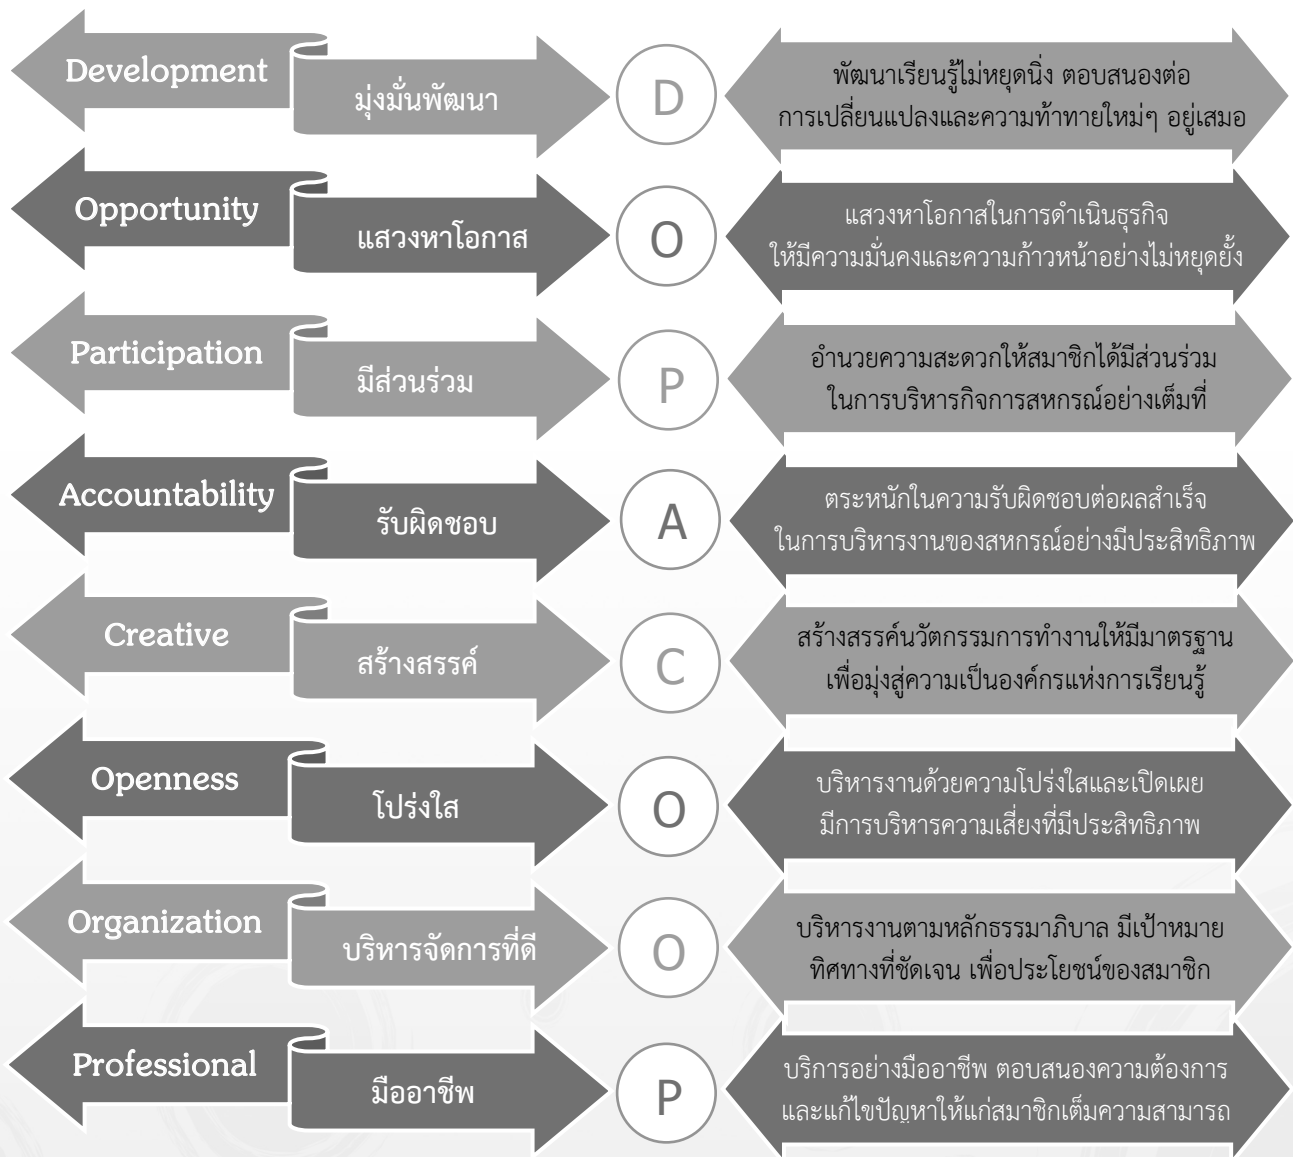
Development
มุ่งมั่นพัฒนา
D
พัฒนาเรียนรู้ไม่หยุดนิ่ง ตอบสนองต่อการเปลี่ยนแปลงและความท้าทายใหม่ๆ อยู่เสมอ

Opportunity
แสวงหาโอกาส
O
แสวงหาโอกาสในการดำเนินธุรกิจ ให้มีความมั่นคงและความก้าวหน้าอย่างไม่หยุดยั้ง

Participation
มีส่วนร่วม
P
อำนวยความสะดวกให้สมาชิกได้มีส่วนร่วม ในการบริหารกิจการสหกรณ์อย่างเต็มที่

Accountability
รับผิดชอบ
A
ตระหนักในความรับผิดชอบต่อผลสำเร็จ ในการบริหารงานของสหกรณ์อย่างมีประสิทธิภาพ

Creative
สร้างสรรค์
C
สร้างสรรค์นวัตกรรมการทำงานให้มีมาตรฐาน เพื่อมุ่งสู่ความเป็นองค์กรแห่งการเรียนรู้

Openness
โปร่งใส
O
บริหารงานด้วยความโปร่งใสและเปิดเผย มีการบริหารความเสี่ยงที่มีประสิทธิภาพ

Organization
บริหารจัดการที่ดี
O
บริหารงานตามหลักธรรมาภิบาล มีเป้าหมาย ทิศทางที่ชัดเจน เพื่อประโยชน์ของสมาชิก

Professional
มืออาชีพ
P
บริการอย่างมืออาชีพ ตอบสนองความต้องการ และแก้ไขปัญหาให้แก่สมาชิกเต็มความสามารถ